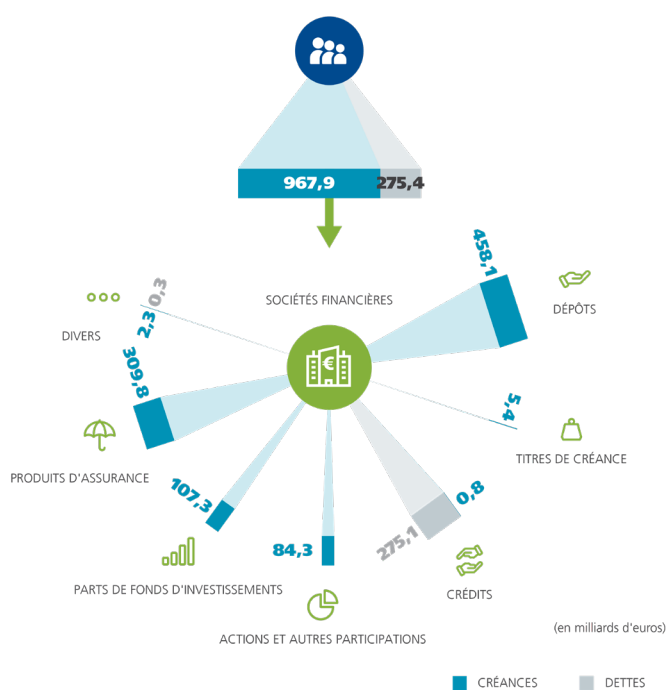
967,9
275,4

SOCIÉTÉS FINANCIÈRES

458,1
DÉPÔTS

2,3
0,3
DIVERS

309,8
PRODUITS D'ASSURANCE

5,4
TITRES DE CRÉANCE

107,3
PARTS DE FONDS D'INVESTISSEMENTS

84,3
ACTIONS ET AUTRES PARTICIPATIONS

275,1
0,8
CRÉDITS

(en milliards d'euros)

CRÉANCES
DETTES